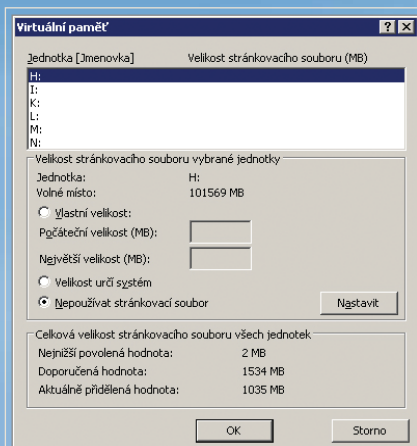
Virtuální paměť

? X

Jednotka [Jmenovka]
Velikost stránkovacího souboru (MB)

H:
I:
K:
L:
M:
N:

Velikost stránkovacího souboru vybrané jednotky

Jednotka: H:
Volné místo: 101569 MB

Vlastní velikost:
Počáteční velikost (MB):
Největší velikost (MB):
Velikost určí systém
Nepoužívat stránkovací soubor

Nastavit

Celková velikost stránkovacího souboru všech jednotek

Nejnižší povolená hodnota: 2 MB
Doporučená hodnota: 1534 MB
Aktuálně přidělená hodnota: 1035 MB

OK
Storno